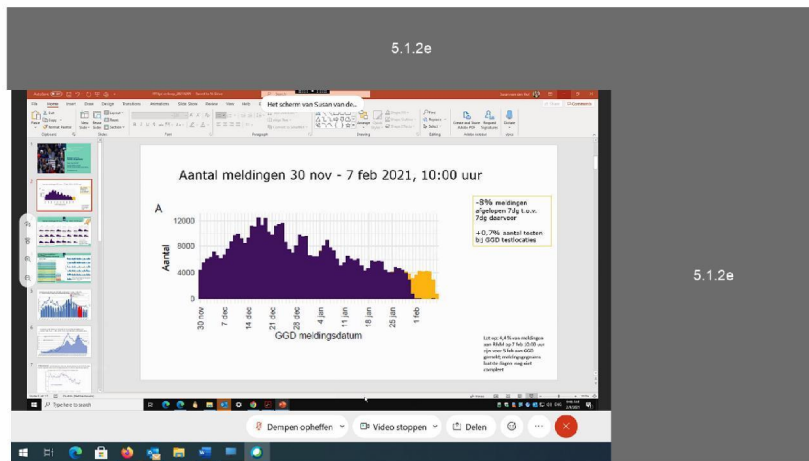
5.1.2e

Het scherm van Susan van de...

Aantal meldingen 30 nov - 7 feb 2021, 10:00 uur

A

12000
8000
4000
0

Aantal

30 nov
7 dec
14 dec
21 dec
28 dec
4 jan
11 jan
18 jan
25 jan
1 feb

GGD meldingsdatum

-8% meldingen afgelopen 7dg t.o.v. 7dg daarvoor

+0,7% aantal testen bij GGD testlocaties

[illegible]

5.1.2e

Type here to search

Dempen opheffen

Video stoppen

Delen